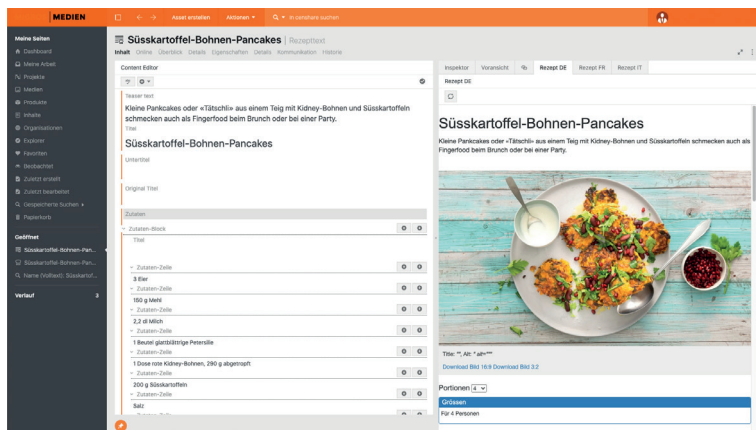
MEDIEN

Asset erstellen Aktionen In Livingdocs suchen

Meine Seiten
Dashboard
Meine Arbeit
Projekte
Medien
Produkte
Inhalte
Organisationen
Explorer
Favoriten
Beobachtet
Zuletzt erstellt
Zuletzt bearbeitet
Gespeicherte Suchen
Papierkorb

Geöffnet
Süsskartoffel-Bohnen-Pan...
Süsskartoffel-Bohnen-Pan...
Name (Volltext): Süsskartof...

Verlauf 3

Süsskartoffel-Bohnen-Pancakes | Rezepttext
Inhalt Online Überblick Details Eigenschaften Details Kommunikation Historie

Content Editor

Teaser text
Kleine Pankcakes oder «Tätschli» aus einem Teig mit Kidney-Bohnen und Süsskartoffeln schmecken auch als Fingerfood beim Brunch oder bei einer Party.
Titel
Süsskartoffel-Bohnen-Pancakes
Untertitel

Original Titel

Zutaten
Zutaten-Block
Titel

Zutaten-Zeile
3 Eier
Zutaten-Zeile
150 g Mehl
Zutaten-Zeile
2,2 dl Milch
Zutaten-Zeile
1 Beutel glattblättrige Petersilie
Zutaten-Zeile
1 Dose rote Kidney-Bohnen, 290 g abgetropft
Zutaten-Zeile
200 g Süsskartoffeln
Zutaten-Zeile
Salz

Inspektor Voransicht Rezept DE Rezept FR Rezept IT
Rezept DE

Süsskartoffel-Bohnen-Pancakes
Kleine Pankcakes oder «Tätschli» aus einem Teig mit Kidney-Bohnen und Süsskartoffeln schmecken auch als Fingerfood beim Brunch oder bei einer Party.

Title: "", Alt: " alt="""
Download Bild 16:9 Download Bild 3:2

Portionen 4
Grössen
Für 4 Personen